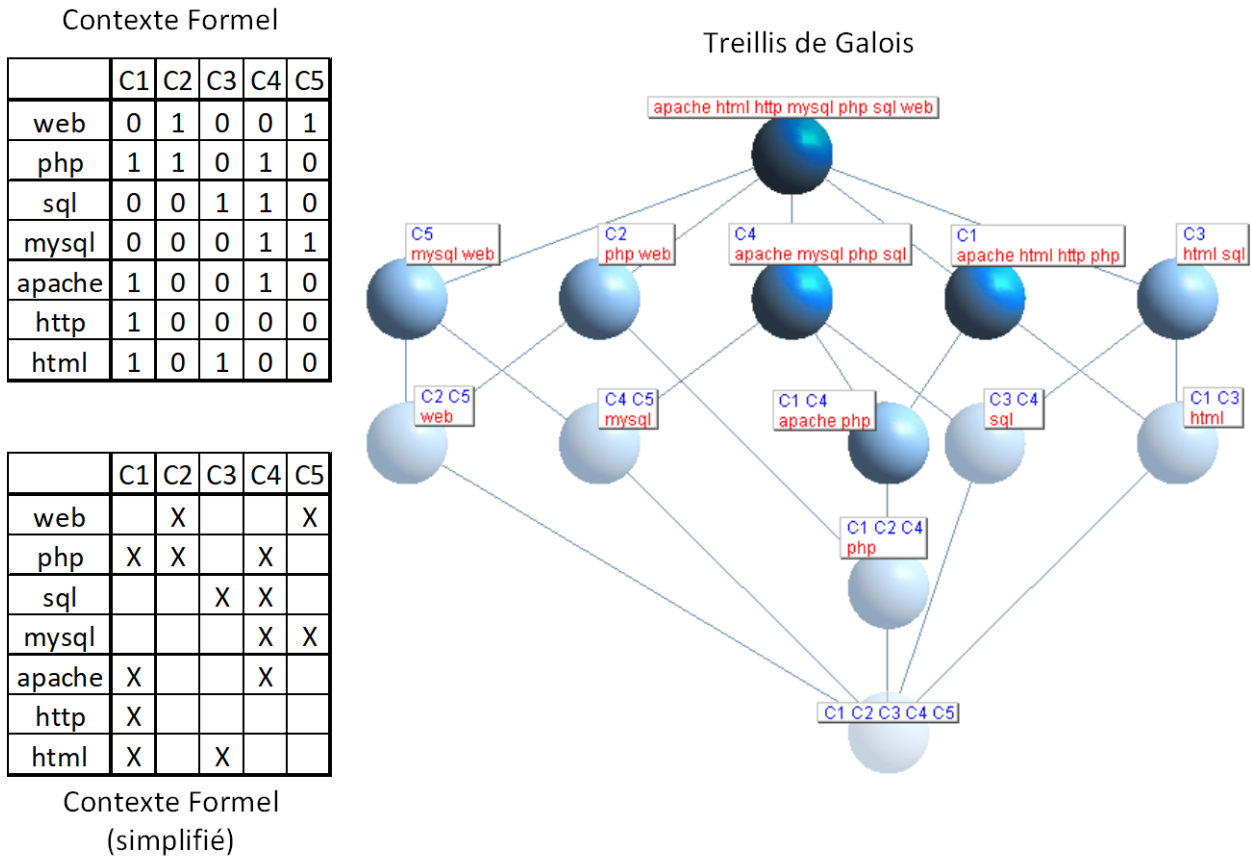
Contexte Formel

| | C1 | C2 | C3 | C4 | C5 |
|---|---|---|---|---|---|
| web | 0 | 1 | 0 | 0 | 1 |
| php | 1 | 1 | 0 | 1 | 0 |
| sql | 0 | 0 | 1 | 1 | 0 |
| mysql | 0 | 0 | 0 | 1 | 1 |
| apache | 1 | 0 | 0 | 1 | 0 |
| http | 1 | 0 | 0 | 0 | 0 |
| html | 1 | 0 | 1 | 0 | 0 |

| | C1 | C2 | C3 | C4 | C5 |
|---|---|---|---|---|---|
| web | | X | | | X |
| php | X | X | | X | |
| sql | | | X | X | |
| mysql | | | | X | X |
| apache | X | | | X | |
| http | X | | | | |
| html | X | | X | | |

Contexte Formel
(simplifié)

Treillis de Galois

apache html http mysql php sql web

C5
mysql web

C2
php web

C4
apache mysql php sql

C1
apache html http php

C3
html sql

C2 C5
web

C4 C5
mysql

C1 C4
apache php

C3 C4
sql

C1 C3
html

C1 C2 C4
php

C1 C2 C3 C4 C5